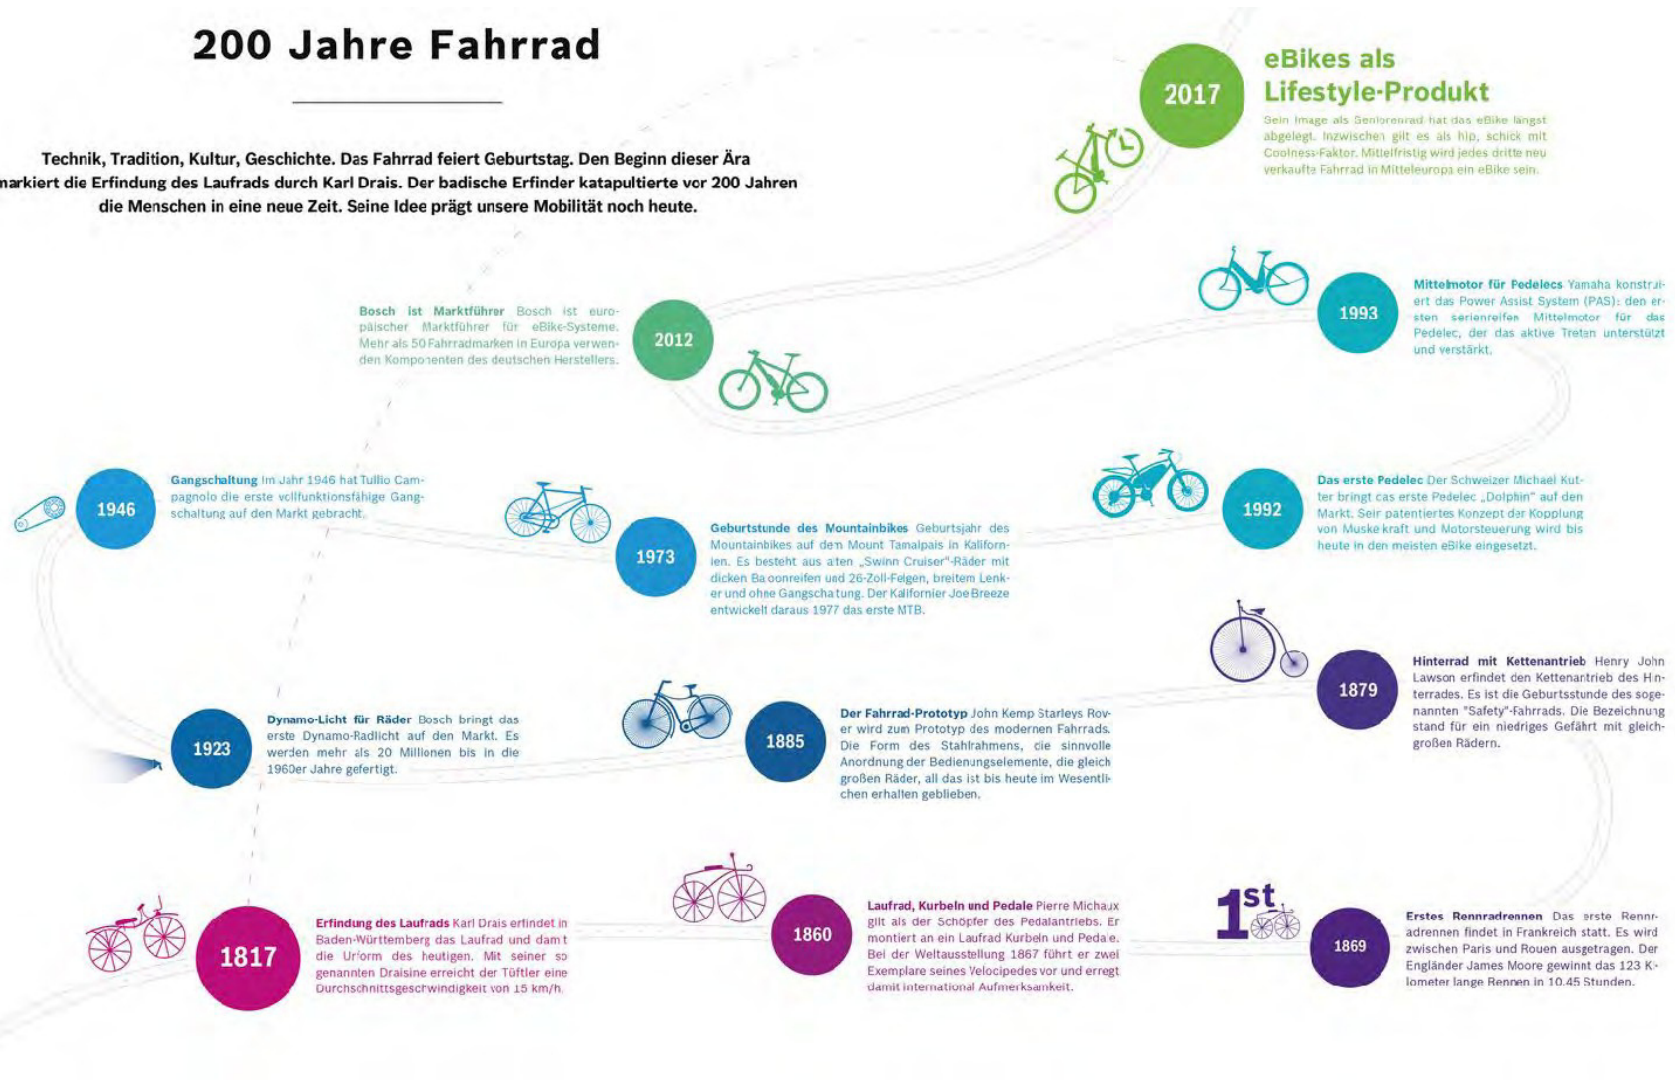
200 Jahre Fahrrad

Technik, Tradition, Kultur, Geschichte. Das Fahrrad feiert Geburtstag. Den Beginn dieser Ära markiert die Erfindung des Laufrads durch Karl Drais. Der badische Erfinder katapultierte vor 200 Jahren die Menschen in eine neue Zeit. Seine Idee prägt unsere Mobilität noch heute.

2017

eBikes als Lifestyle-Produkt

Sein Image als Seniorenrad hat das eBike längst abgelegt. Inzwischen gilt es als hip, schick mit Coolness-Faktor. Mittelfristig wird jedes dritte neu verkaufte Fahrrad in Mitteleuropa ein eBike sein.

2012

Bosch ist Marktführer Bosch ist europäischer Marktführer für eBike-Systeme. Mehr als 50 Fahrradmarken in Europa verwenden Komponenten des deutschen Herstellers.

1993

Mittelmotor für Pedelecs Yamaha konstruiert das Power Assist System (PAS): den ersten serienreifen Mittelmotor für das Pedelec, der das aktive Treten unterstützt und verstärkt.

1946

Gangschaltung Im Jahr 1946 hat Tullio Campagnolo die erste vollfunktionsfähige Gangschaltung auf den Markt gebracht.

1973

Geburtstunde des Mountainbikes Geburtsjahr des Mountainbikes auf dem Mount Tamalpais in Kalifornien. Es besteht aus alten „Swinn Cruiser"-Räder mit dicken Ballonreifen und 26-Zoll-Felgen, breitem Lenker und ohne Gangschaltung. Der Kalifornier Joe Breeze entwickelt daraus 1977 das erste MTB.

1992

Das erste Pedelec Der Schweizer Michael Kutter bringt das erste Pedelec „Dolphin" auf den Markt. Sein patentiertes Konzept der Kopplung von Muskelkraft und Motorsteuerung wird bis heute in den meisten eBike eingesetzt.

1923

Dynamo-Licht für Räder Bosch bringt das erste Dynamo-Radlicht auf den Markt. Es werden mehr als 20 Millionen bis in die 1960er Jahre gefertigt.

1885

Der Fahrrad-Prototyp John Kemp Starleys Rover wird zum Prototyp des modernen Fahrrads. Die Form des Stahlrahmens, die sinnvolle Anordnung der Bedienungselemente, die gleich großen Räder, all das ist bis heute im Wesentlichen erhalten geblieben.

1879

Hinterrad mit Kettenantrieb Henry John Lawson erfindet den Kettenantrieb des Hinterrades. Es ist die Geburtsstunde des sogenannten "Safety"-Fahrrads. Die Bezeichnung stand für ein niedriges Gefährt mit gleichgroßen Rädern.

1817

Erfindung des Laufrads Karl Drais erfindet in Baden-Württemberg das Laufrad und damit die Urform des heutigen. Mit seiner so genannten Draisine erreicht der Tüftler eine Durchschnittsgeschwindigkeit von 15 km/h.

1860

Laufrad, Kurbeln und Pedale Pierre Michaux gilt als der Schöpfer des Pedalantriebs. Er montiert an ein Laufrad Kurbeln und Pedale. Bei der Weltausstellung 1867 führt er zwei Exemplare seines Velocipedes vor und erregt damit international Aufmerksamkeit.

1st

1869

Erstes Rennradrennen Das erste Rennradrennen findet in Frankreich statt. Es wird zwischen Paris und Rouen ausgetragen. Der Engländer James Moore gewinnt das 123 Kilometer lange Rennen in 10.45 Stunden.